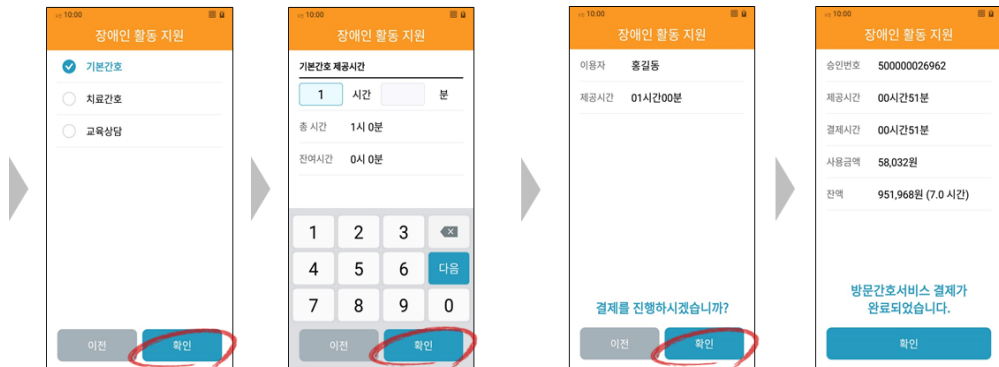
10:00

장애인 활동 지원

기본간호

치료간호

교육상담

이전

확인

10:00

장애인 활동 지원

기본간호 제공시간

1 시간 분

총 시간 1시 0분

잔여시간 0시 0분

1 2 3

4 5 6 다음

7 8 9 0

이전

확인

10:00

장애인 활동 지원

이용자 홍길동

제공시간 01시간00분

결제를 진행하시겠습니까?

이전

확인

10:00

장애인 활동 지원

승인번호 500000026962

제공시간 00시간51분

결제시간 00시간51분

사용금액 58,032원

잔액 951,968원 (7.0 시간)

방문간호서비스 결제가 완료되었습니다.

확인